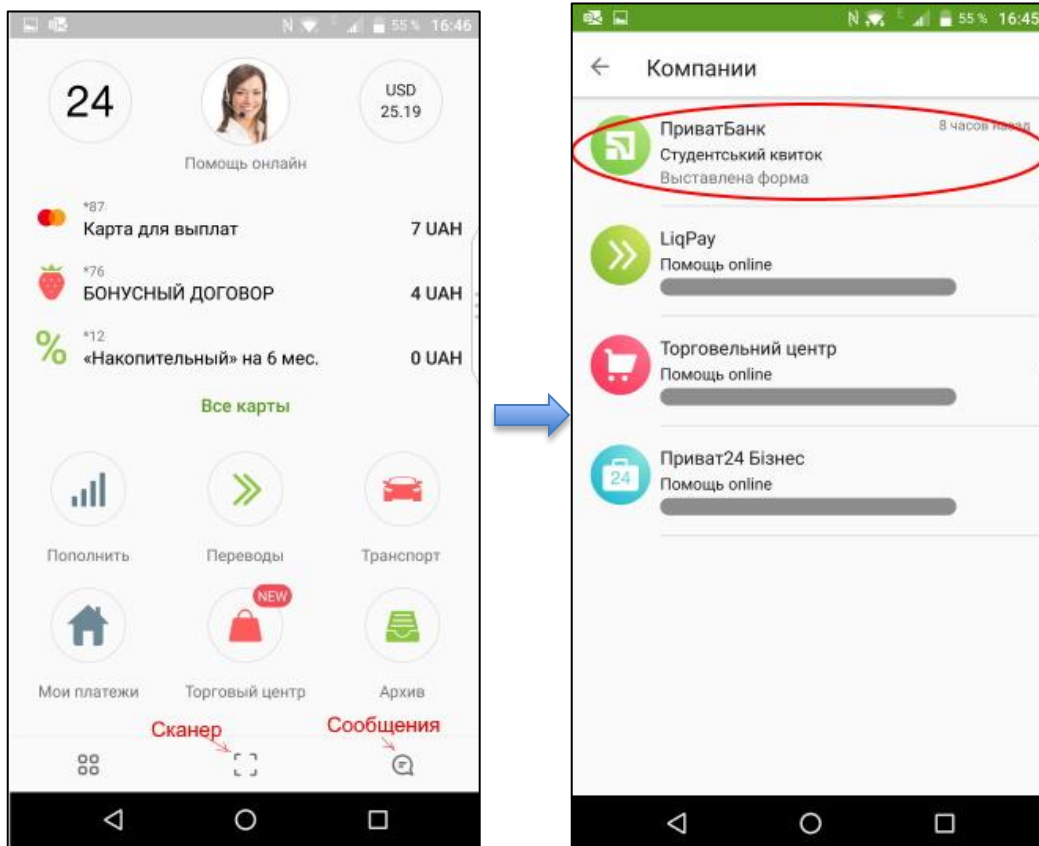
55% 16:46

24

USD 25.19

Помощь онлайн

*87
Карта для выплат
7 UAH

*76
БОНУСНЫЙ ДОГОВОР
4 UAH

*12
«Накопительный» на 6 мес.
0 UAH

Все карты

Пополнить

Переводы

Транспорт

NEW

Мои платежи

Торговый центр

Архив

Сканер

Сообщения

55% 16:45

Компании

ПриватБанк
Студентський квиток
Выставлена форма
8 часов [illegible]

LiqPay
Помощь online

Торговельний центр
Помощь online

24

Приват24 Бізнес
Помощь online